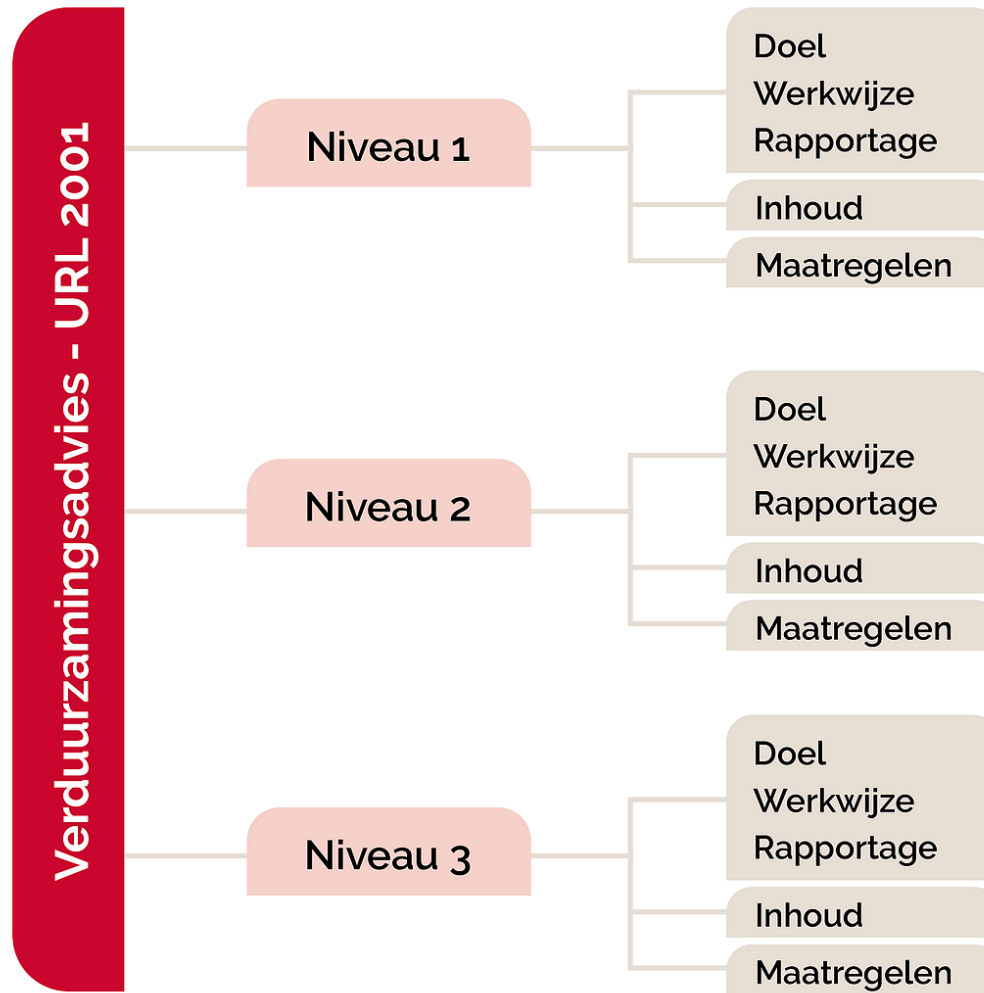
Verduurzamingsadvies - URL 2001

Niveau 1

Doel
Werkwijze
Rapportage

Inhoud

Maatregelen

Niveau 2

Doel
Werkwijze
Rapportage

Inhoud

Maatregelen

Niveau 3

Doel
Werkwijze
Rapportage

Inhoud

Maatregelen